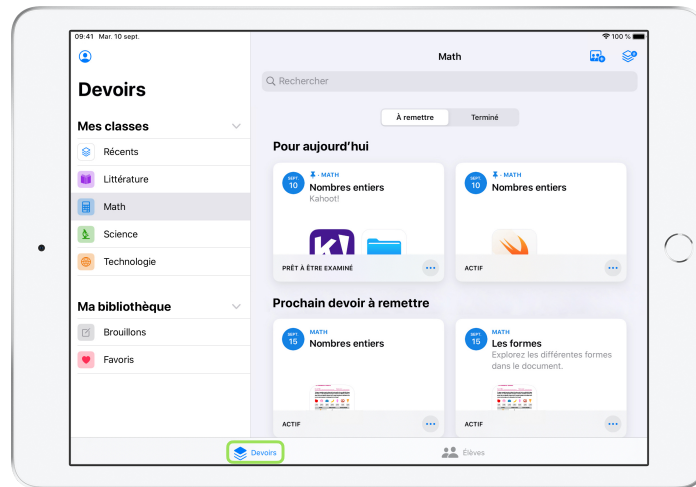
09:41 Mar. 10 sept.

100 %

Devoirs

Mes classes

Récents

Littérature

Math

Science

Technologie

Ma bibliothèque

Brouillons

Favoris

Math

Rechercher

À remettre

Terminé

Pour aujourd'hui

SEPT. 10

MATH

Nombres entiers

Kahoot!

PRÊT À ÊTRE EXAMINÉ

SEPT. 10

MATH

Nombres entiers

ACTIF

Prochain devoir à remettre

SEPT. 15

MATH

Nombres entiers

ACTIF

SEPT. 15

MATH

Les formes

Explorez les différentes formes dans le document.

ACTIF

Devoirs

Élèves